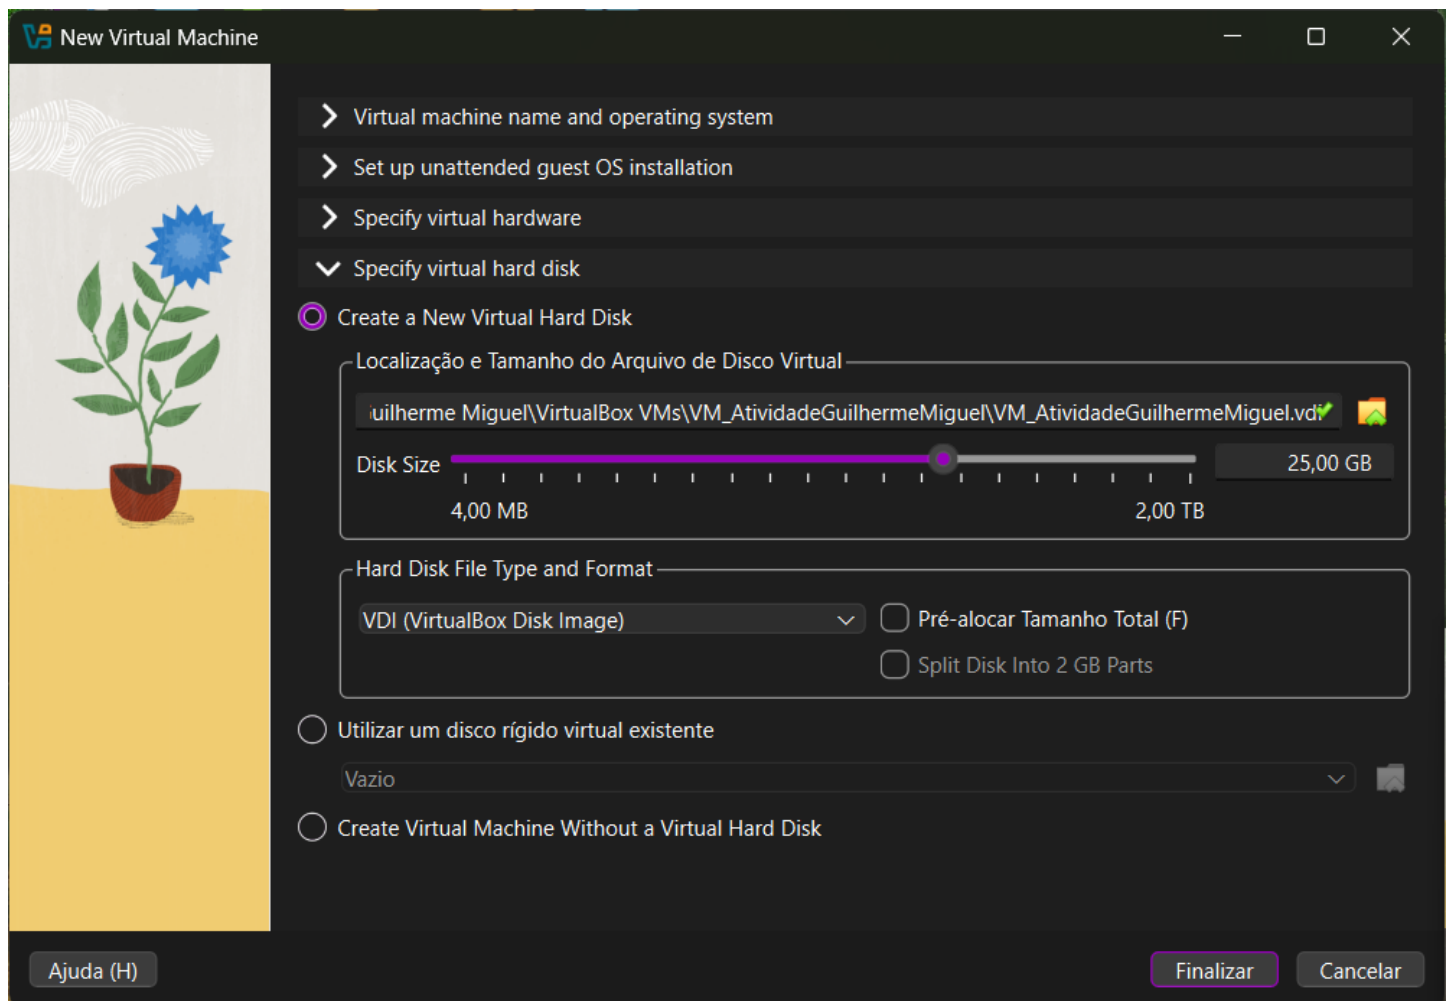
New Virtual Machine

Virtual machine name and operating system

Set up unattended guest OS installation

Specify virtual hardware

Specify virtual hard disk

Create a New Virtual Hard Disk

Localização e Tamanho do Arquivo de Disco Virtual

uilherme Miguel\VirtualBox VMs\VM_AtividadeGuilhermeMiguel\VM_AtividadeGuilhermeMiguel.vd

Disk Size

25,00 GB

4,00 MB

2,00 TB

Hard Disk File Type and Format

VDI (VirtualBox Disk Image)

Pré-alocar Tamanho Total (F)

Split Disk Into 2 GB Parts

Utilizar um disco rígido virtual existente

Vazio

Create Virtual Machine Without a Virtual Hard Disk

Ajuda (H)

Finalizar

Cancelar